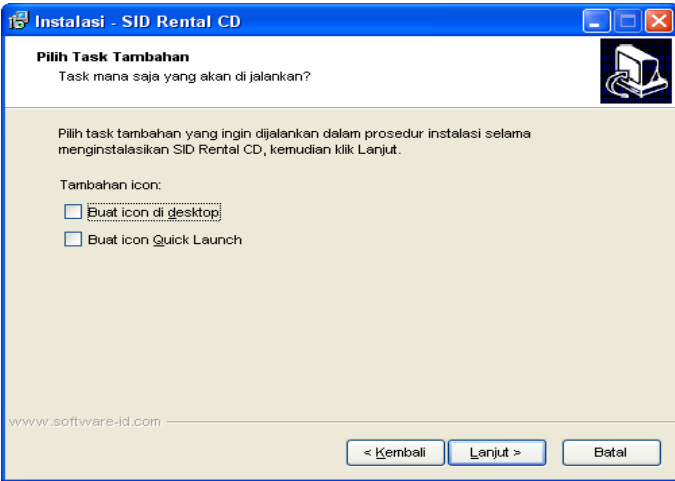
Instalasi - SID Rental CD

Pilih Task Tambahan

Task mana saja yang akan di jalankan?

Pilih task tambahan yang ingin dijalankan dalam prosedur instalasi selama menginstalasikan SID Rental CD, kemudian klik Lanjut.

Tambahan icon:

Buat icon di desktop

Buat icon Quick Launch

www.software-id.com

< Kembali

Lanjut >

Batal